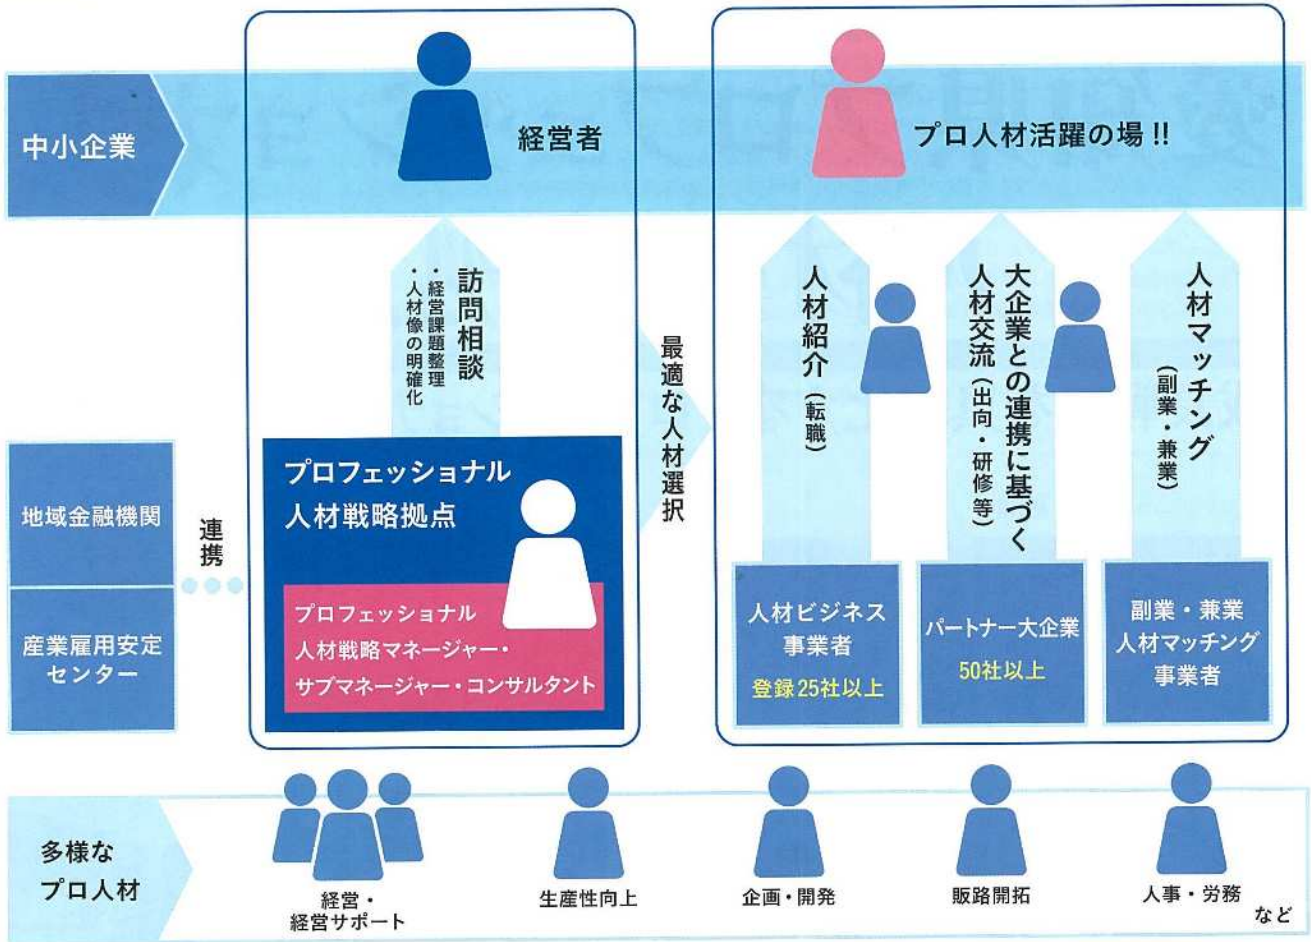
中小企業

経営者

プロ人材活躍の場!!

訪問相談
・経営課題整理
・人材像の明確化

最適な人材選択

人材紹介（転職）

大企業との連携に基づく人材交流（出向・研修等）

人材マッチング（副業・兼業）

地域金融機関

産業雇用安定センター

連携

プロフェッショナル人材戦略拠点

プロフェッショナル人材戦略マネージャー・サブマネージャー・コンサルタント

人材ビジネス事業者
登録25社以上

パートナー大企業
50社以上

副業・兼業人材マッチング事業者

多様なプロ人材

経営・経営サポート

生産性向上

企画・開発

販路開拓

人事・労務

など